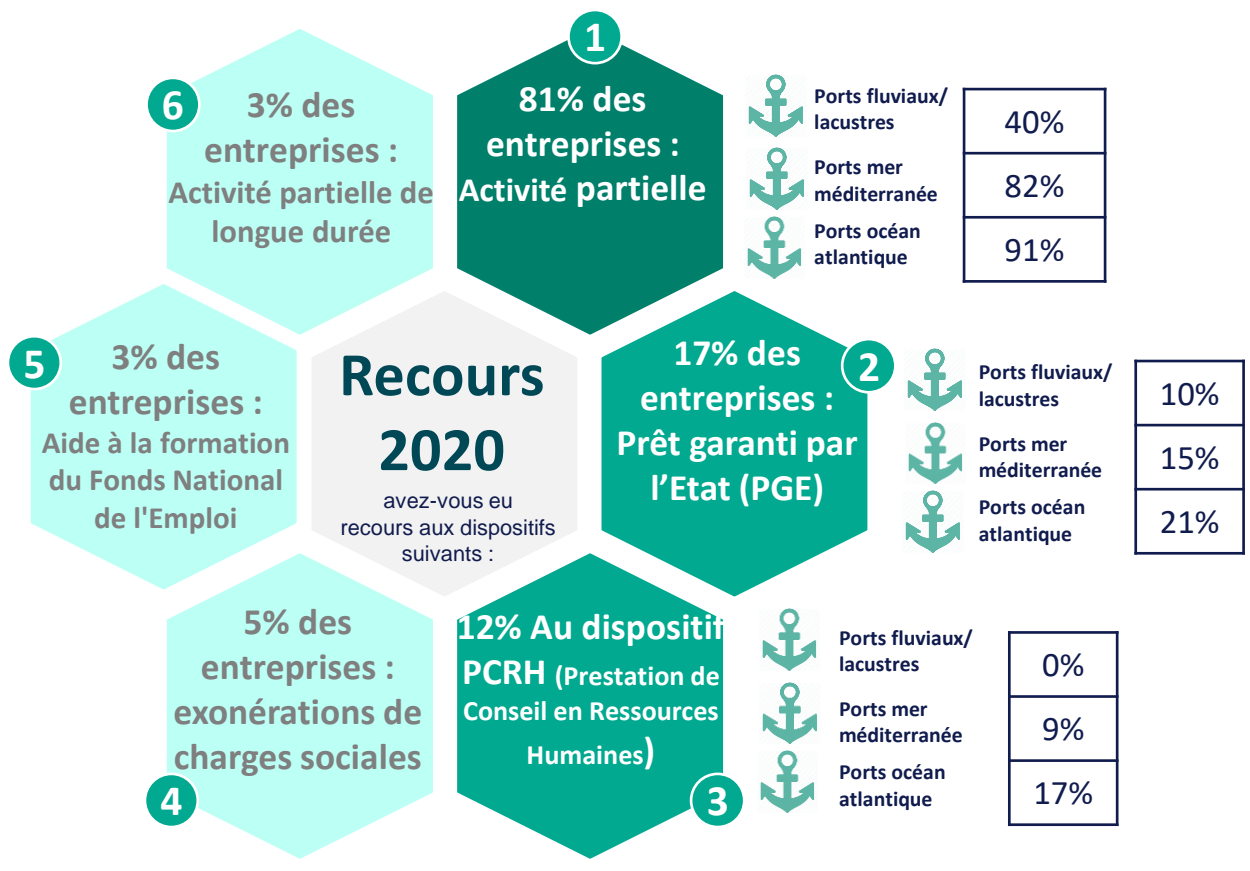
Recours 2020

avez-vous eu recours aux dispositifs suivants :

1

81% des entreprises : Activité partielle

| Ports fluviaux/ lacustres | 40% |
|---|---|
| Ports mer méditerranée | 82% |
| Ports océan atlantique | 91% |

2

17% des entreprises : Prêt garanti par l'Etat (PGE)

| Ports fluviaux/ lacustres | 10% |
|---|---|
| Ports mer méditerranée | 15% |
| Ports océan atlantique | 21% |

3

12% Au dispositif PCRH (Prestation de Conseil en Ressources Humaines)

| Ports fluviaux/ lacustres | 0% |
|---|---|
| Ports mer méditerranée | 9% |
| Ports océan atlantique | 17% |

4

5% des entreprises : exonérations de charges sociales

5

3% des entreprises : Aide à la formation du Fonds National de l'Emploi

6

3% des entreprises : Activité partielle de longue durée